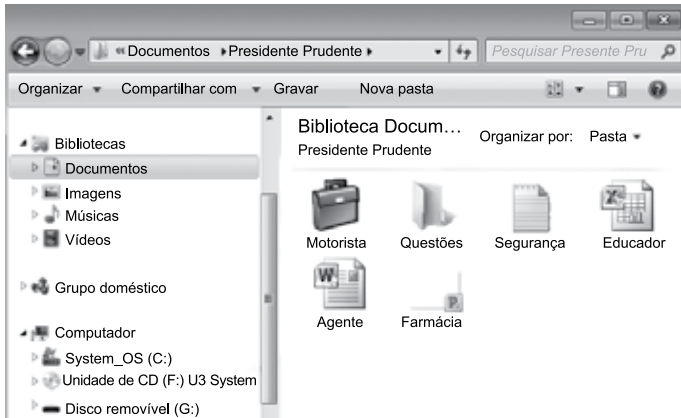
« Documentos ▸ Presidente Prudente ▸

Pesquisar Presente Pru

Organizar ▾ Compartilhar com ▾ Gravar Nova pasta

Bibliotecas
Documentos
Imagens
Músicas
Vídeos

Grupo doméstico

Computador
System_OS (C:)
Unidade de CD (F:) U3 System
Disco removível (G:)

Biblioteca Docum...
Presidente Prudente

Organizar por: Pasta ▾

Motorista
Questões
Segurança
Educador
Agente
Farmácia